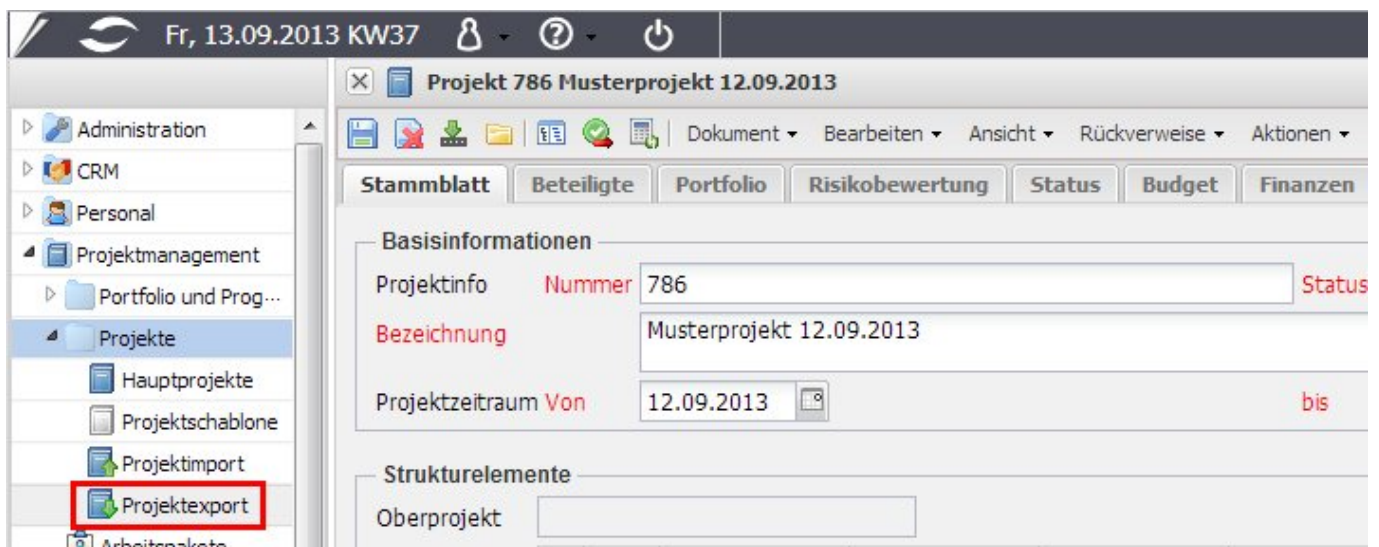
Fr, 13.09.2013 KW37

Projekt 786 Musterprojekt 12.09.2013

Administration
CRM
Personal
Projektmanagement
Portfolio und Prog...
Projekte
Hauptprojekte
Projektschablone
Projektimport
Projektexport
Arbeitspakete

Dokument ▾ Bearbeiten ▾ Ansicht ▾ Rückverweise ▾ Aktionen ▾

Stammblatt | Beteiligte | Portfolio | Risikobewertung | Status | Budget | Finanzen

Basisinformationen
Projektinfo Nummer 786 Status
Bezeichnung Musterprojekt 12.09.2013
Projektzeitraum Von 12.09.2013 bis

Strukturelemente
Oberprojekt